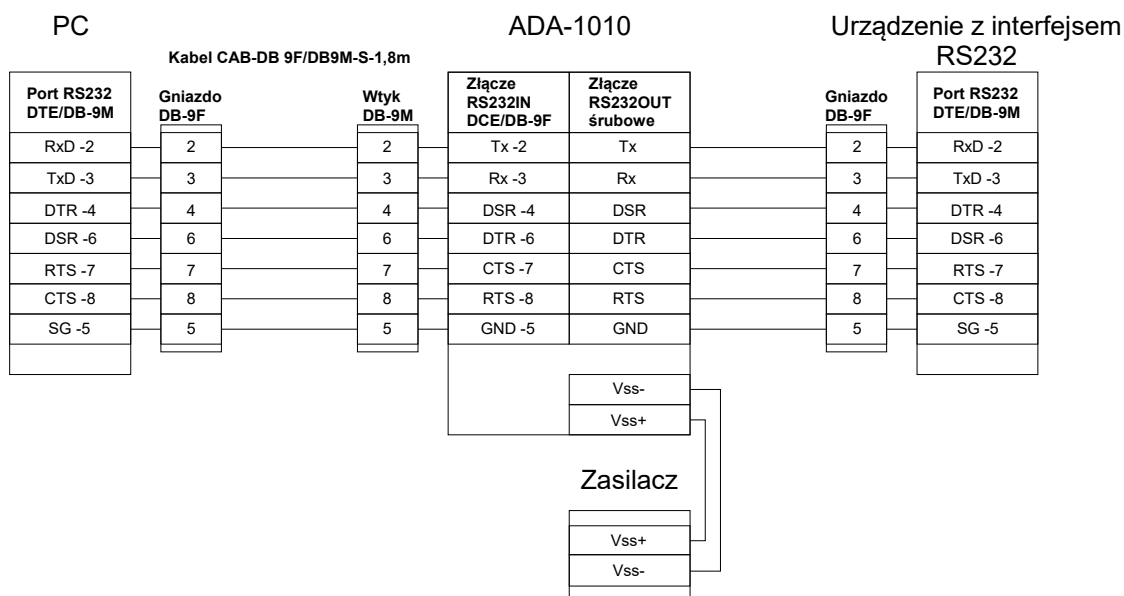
PC

ADA-1010

Urządzenie z interfejsem RS232

Kabel CAB-DB 9F/DB9M-S-1,8m

| Port RS232 DTE/DB-9M | Gniazdo DB-9F | Wtyk DB-9M | Złącze RS232IN DCE/DB-9F | Złącze RS232OUT śrubowe | Gniazdo DB-9F | Port RS232 DTE/DB-9M |
|---|---|---|---|---|---|---|
| RxD -2 | 2 | 2 | Tx -2 | Tx | 2 | RxD -2 |
| TxD -3 | 3 | 3 | Rx -3 | Rx | 3 | TxD -3 |
| DTR -4 | 4 | 4 | DSR -4 | DSR | 4 | DTR -4 |
| DSR -6 | 6 | 6 | DTR -6 | DTR | 6 | DSR -6 |
| RTS -7 | 7 | 7 | CTS -7 | CTS | 7 | RTS -7 |
| CTS -8 | 8 | 8 | RTS -8 | RTS | 8 | CTS -8 |
| SG -5 | 5 | 5 | GND -5 | GND | 5 | SG -5 |

Vss-
Vss+

Zasilacz

Vss+
Vss-